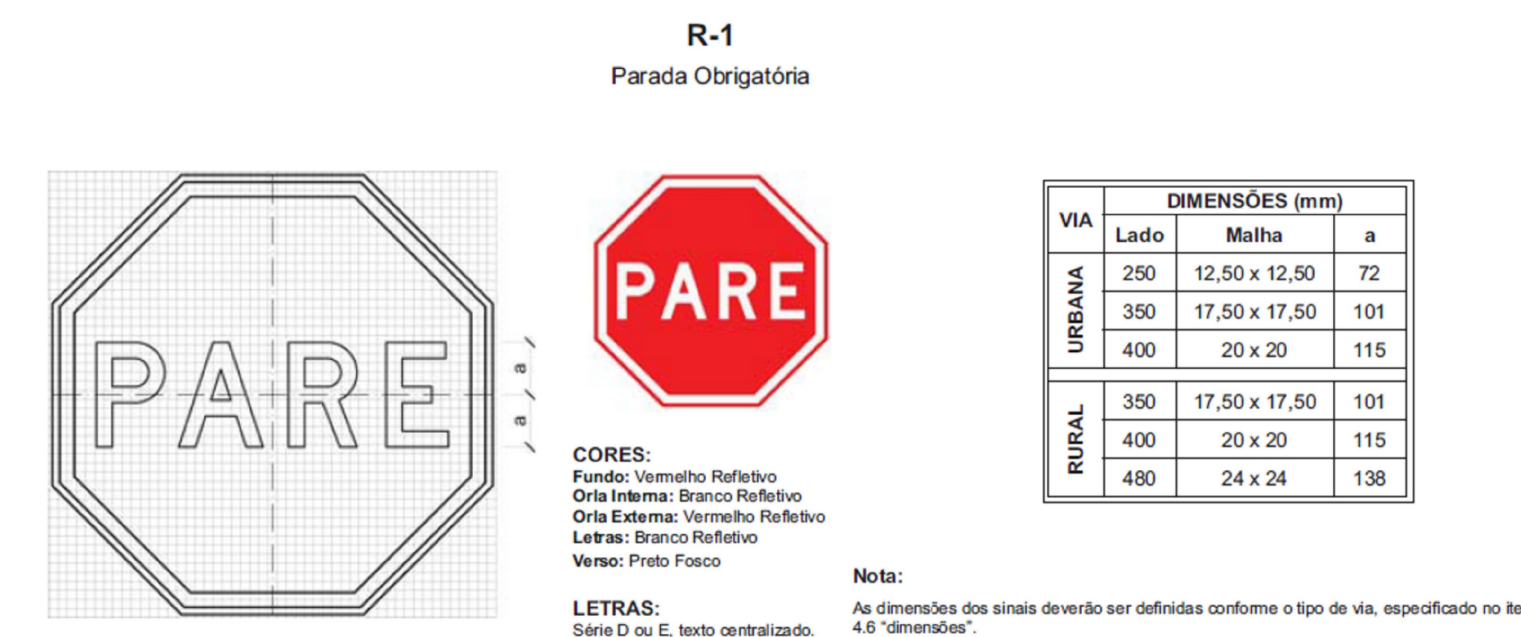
R-1

Parada Obrigatória

PARE

a

a

PARE

CORES:
Fundo: Vermelho Refletivo
Orla Interna: Branco Refletivo
Orla Externa: Vermelho Refletivo
Letras: Branco Refletivo
Verso: Preto Fosco

LETRAS:
Série D ou E, texto centralizado.

| VIA | Lado | Malha | a |
|---|---|---|---|
| URBANA | 250 | 12,50 x 12,50 | 72 |
| URBANA | 350 | 17,50 x 17,50 | 101 |
| URBANA | 400 | 20 x 20 | 115 |
| RURAL | 350 | 17,50 x 17,50 | 101 |
| RURAL | 400 | 20 x 20 | 115 |
| RURAL | 480 | 24 x 24 | 138 |

DIMENSÕES (mm)

Nota:
As dimensões dos sinais deverão ser definidas conforme o tipo de via, especificado no ite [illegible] 4.6 "dimensões".